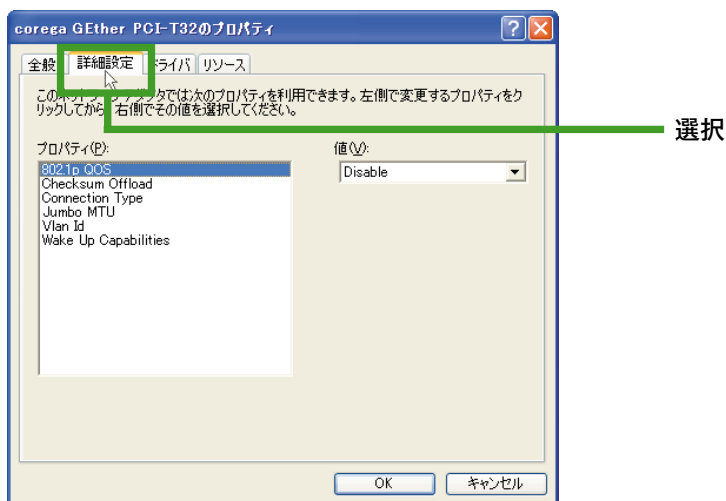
corega GEther PCI-T32のプロパティ

全般
詳細設定
ドライバ
リソース

このネットワーク アダプタでは次のプロパティを利用できます。左側で変更するプロパティをクリックしてから、右側でその値を選択してください。

選択

プロパティ(P):
802.1p QOS
Checksum Offload
Connection Type
Jumbo MTU
Vlan Id
Wake Up Capabilities

値(V):
Disable

OK
キャンセル